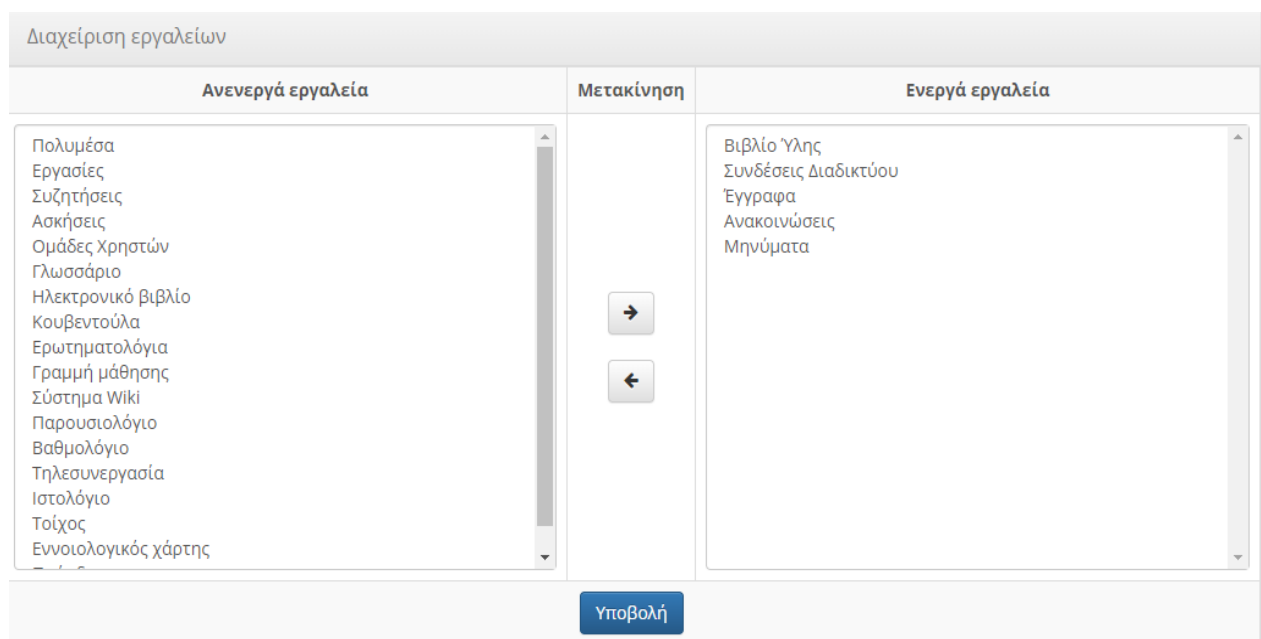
Διαχείριση εργαλείων

| Ανενεργά εργαλεία | Μετακίνηση | Ενεργά εργαλεία |
|---|---|---|
| Πολυμέσα<br>Εργασίες<br>Συζητήσεις<br>Ασκήσεις<br>Ομάδες Χρηστών<br>Γλωσσάριο<br>Ηλεκτρονικό βιβλίο<br>Κουβεντούλα<br>Ερωτηματολόγια<br>Γραμμή μάθησης<br>Σύστημα Wiki<br>Παρουσιολόγιο<br>Βαθμολόγιο<br>Τηλεσυνεργασία<br>Ιστολόγιο<br>Τοίχος<br>Εννοιολογικός χάρτης<br>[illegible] | → ← | Βιβλίο Ύλης<br>Συνδέσεις Διαδικτύου<br>Έγγραφα<br>Ανακοινώσεις<br>Μηνύματα |

Υποβολή